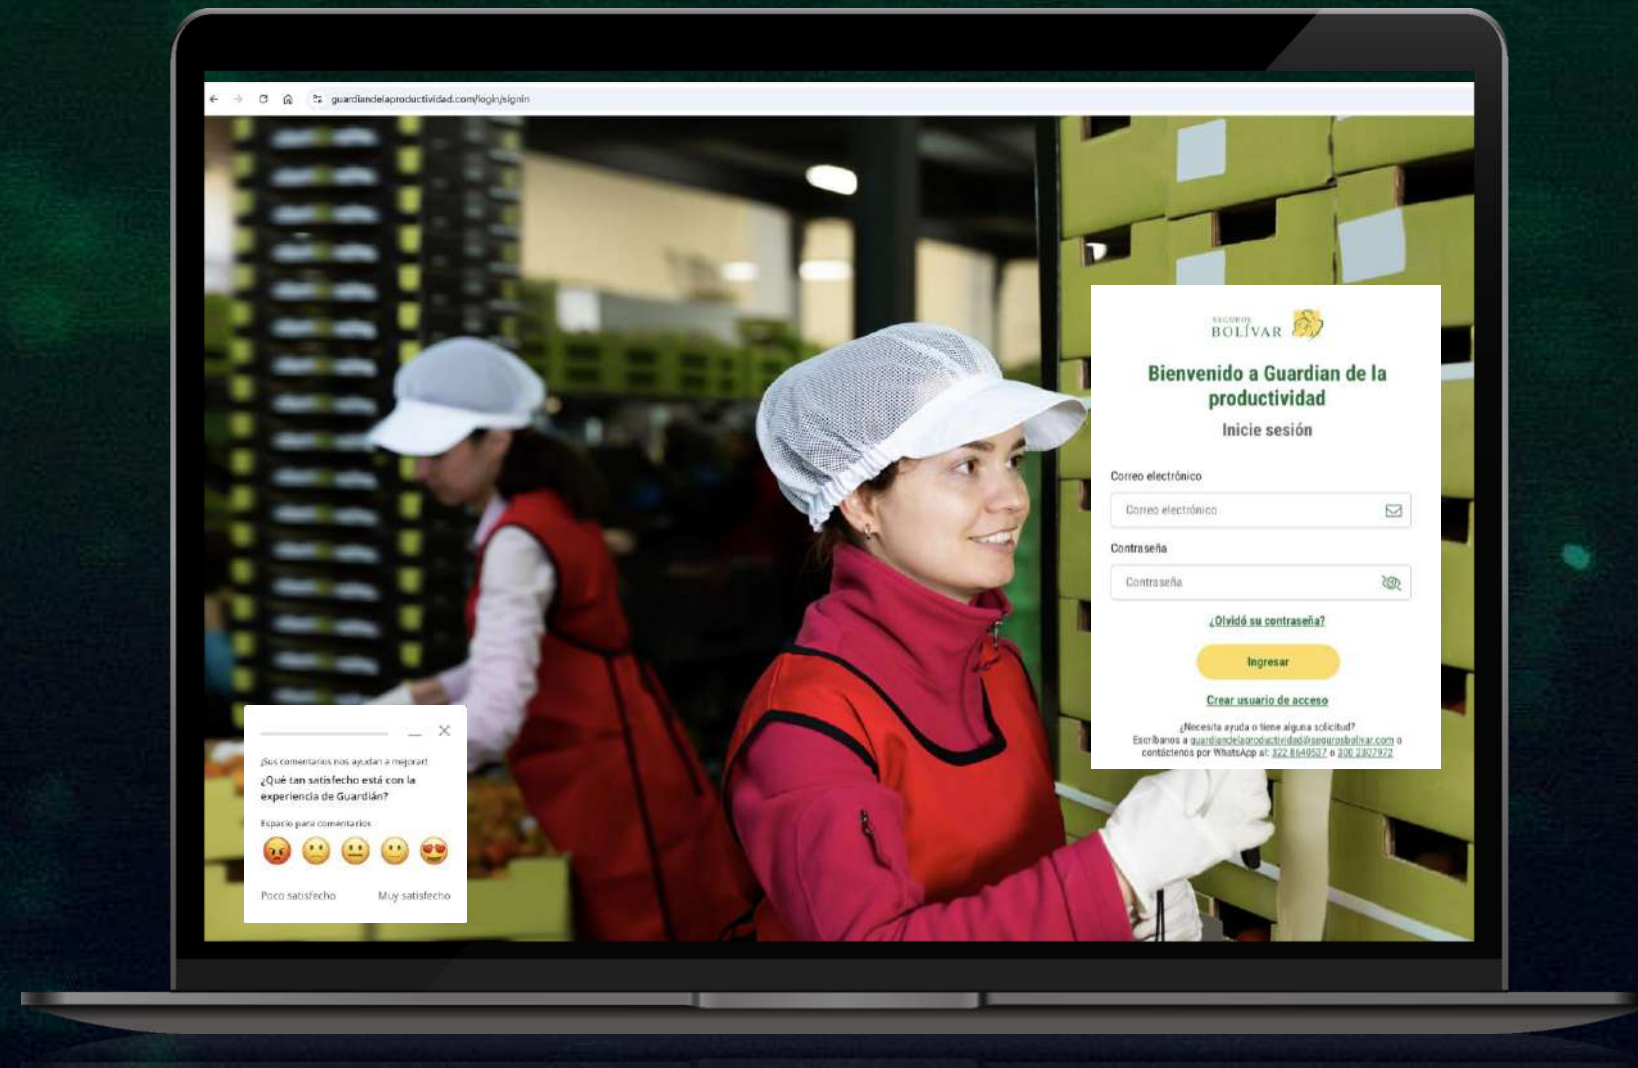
guardiandelaproductividad.com/login/signin

SEGUROS
BOLÍVAR

Bienvenido a Guardian de la productividad

Inicie sesión

Correo electrónico

Correo electrónico

Contraseña

Contraseña

¿Olvidó su contraseña?

Ingresar

Crear usuario de acceso

¿Necesita ayuda o tiene alguna solicitud? Escríbanos a guardiandelaproductividad@segurosbolivar.com o contáctenos por WhatsApp al: 322 8649537 o 300 2307972

¡Sus comentarios nos ayudan a mejorar!

¿Qué tan satisfecho está con la experiencia de Guardián?

Espacio para comentarios

Poco satisfecho

Muy satisfecho